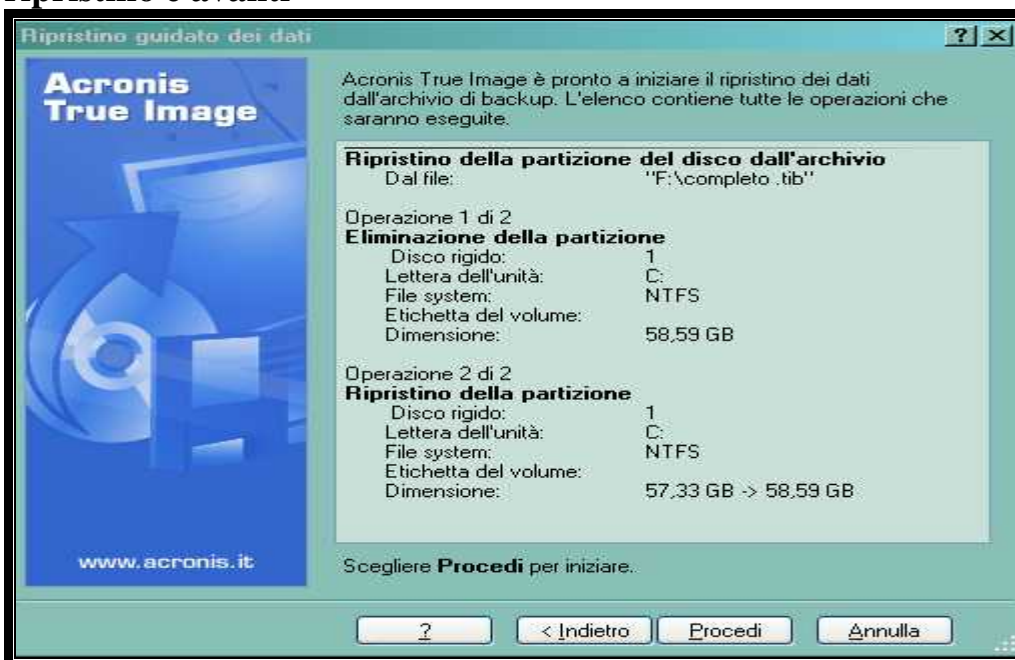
Ripristino e avanti

Ripristino guidato dei dati

?

Acronis True Image

Acronis True Image è pronto a iniziare il ripristino dei dati dall'archivio di backup. L'elenco contiene tutte le operazioni che saranno eseguite.

Ripristino della partizione del disco dall'archivio
Dal file: "F:\completo .tib"

Operazione 1 di 2
Eliminazione della partizione
Disco rigido: 1
Lettera dell'unità: C:
File system: NTFS
Etichetta del volume:
Dimensione: 58,59 GB

Operazione 2 di 2
Ripristino della partizione
Disco rigido: 1
Lettera dell'unità: C:
File system: NTFS
Etichetta del volume:
Dimensione: 57,33 GB -> 58,59 GB

www.acronis.it

Scegliere Procedi per iniziare.

?

< Indietro

Procedi

Annulla